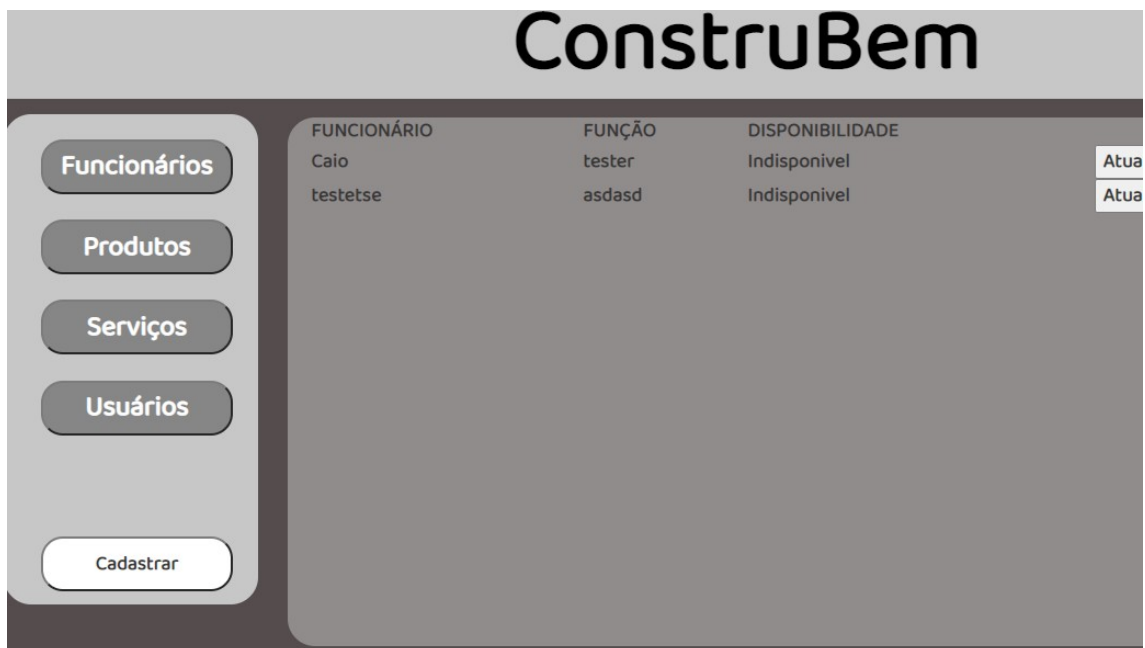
ConstruBem

Funcionários

Produtos

Serviços

Usuários

Cadastrar

| FUNCIONÁRIO | FUNÇÃO | DISPONIBILIDADE | |
|---|---|---|---|
| Caio | tester | Indisponivel | Atua |
| testetse | asdasd | Indisponivel | Atua |